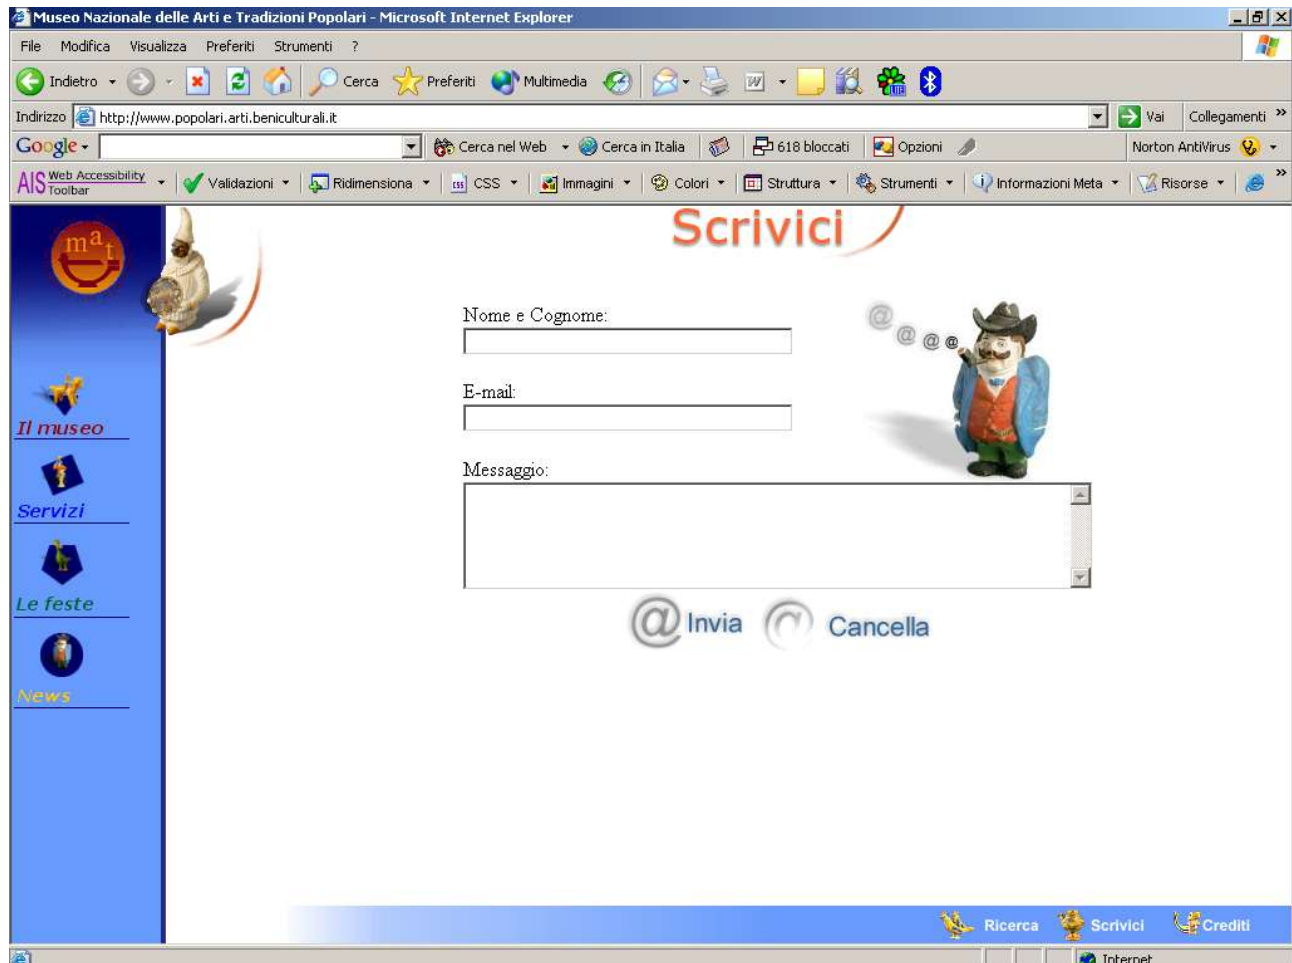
Museo Nazionale delle Arti e Tradizioni Popolari - Microsoft Internet Explorer

File Modifica Visualizza Preferiti Strumenti ?

Indietro Cerca Preferiti Multimedia

Indirizzo http://www.popolari.arti.beniculturali.it Vai Collegamenti

Google Cerca nel Web Cerca in Italia 618 bloccati Opzioni Norton AntiVirus

AIS Web Accessibility Toolbar Validazioni Ridimensiona CSS Immagini Colori Struttura Strumenti Informazioni Meta Risorse

mat

Il museo

Servizi

Le feste

News

Scrivici

Nome e Cognome:

E-mail:

Messaggio:

Invia Cancella

Ricerca Scrivici Crediti

Internet